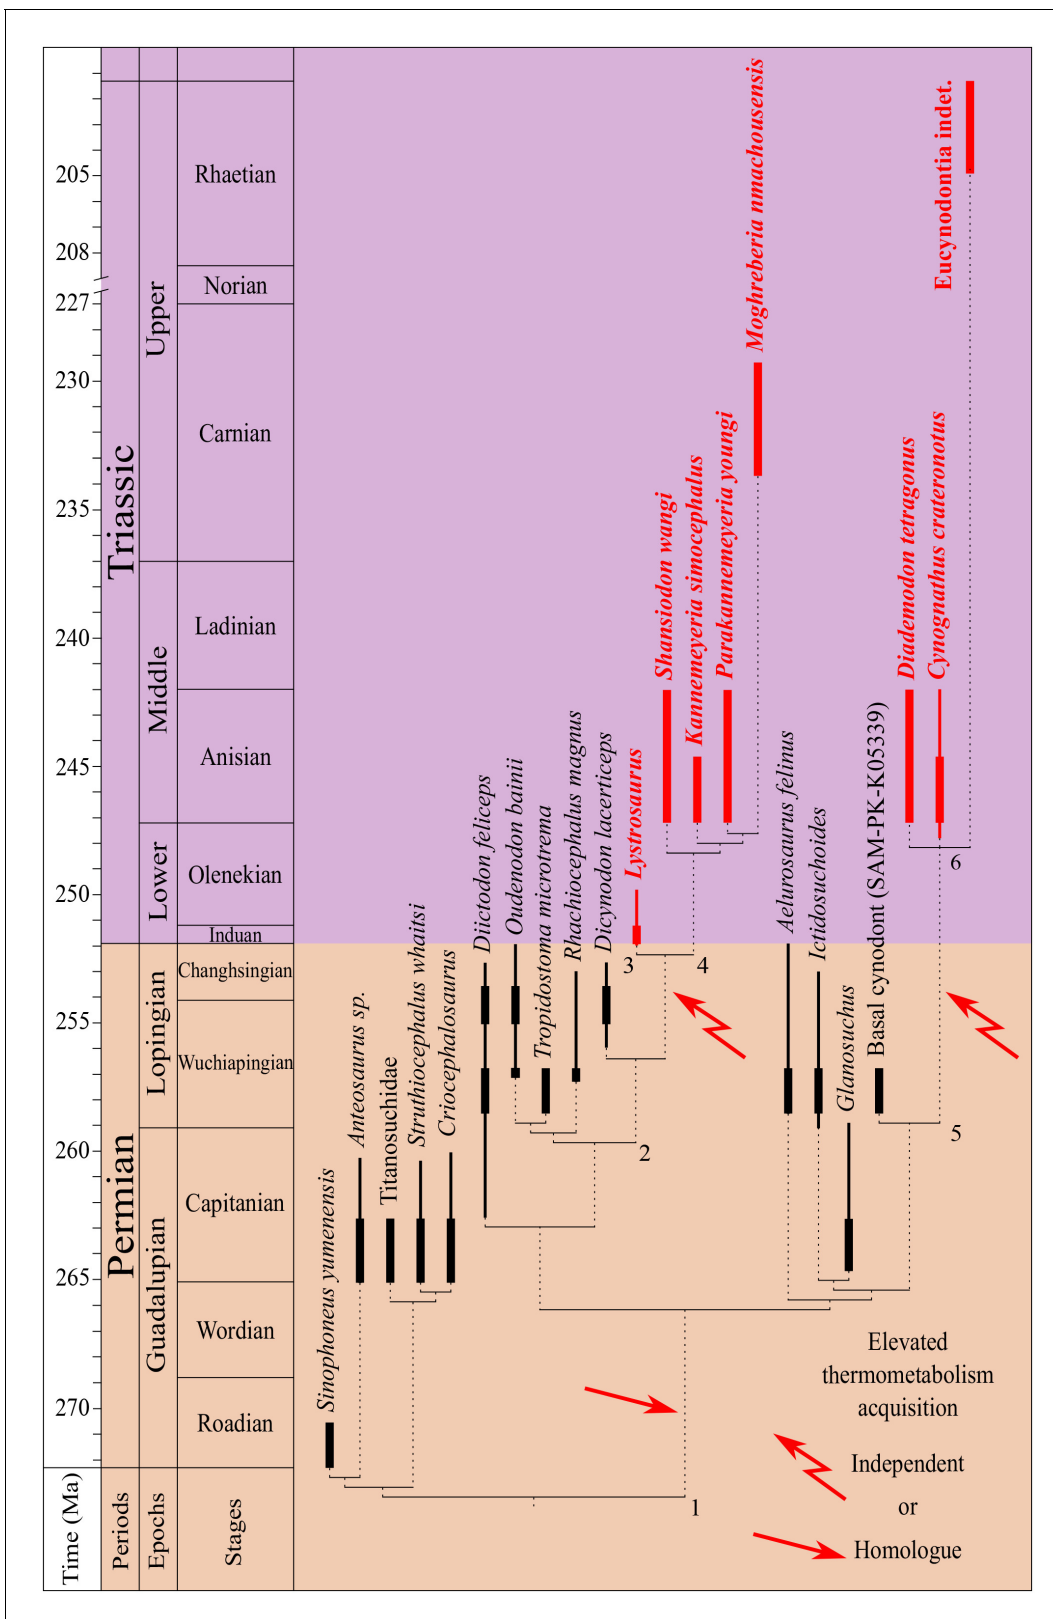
Time (Ma)
Periods
Epochs
Stages

Triassic
Upper
Middle
Lower
Rhaetian
Norian
Carnian
Ladinian
Anisian
Olenekian
Induan

Permian
Lopingian
Guadalupian
Changhsingian
Wuchiapingian
Capitanian
Wordian
Roadian

205
208
227
230
235
240
245
250
255
260
265
270

Sinophoneus yumenensis
Anteosaurus sp.
Titanosuchidae
Struthiocephalus whaitsi
Criocephalosaurus
Diictodon feliceps
Oudenodon bainii
Tropidostoma microtrema
Rhachiocephalus magnus
Dicynodon lacerticeps
Lystrosaurus
Shansiodon wangi
Kannemeyeria simocephalus
Parakannemeyeria youngi
Moghreberia nmachouensis
Aelurosaurus felinus
Ictidosuchoides
Glanosuchus
Basal cynodont (SAM-PK-K05339)
Diademodon tetragonus
Cynognathus crateronotus
Eucynodontia indet.

1
2
3
4
5
6

Elevated thermometabolism acquisition
Independent
or
Homologue